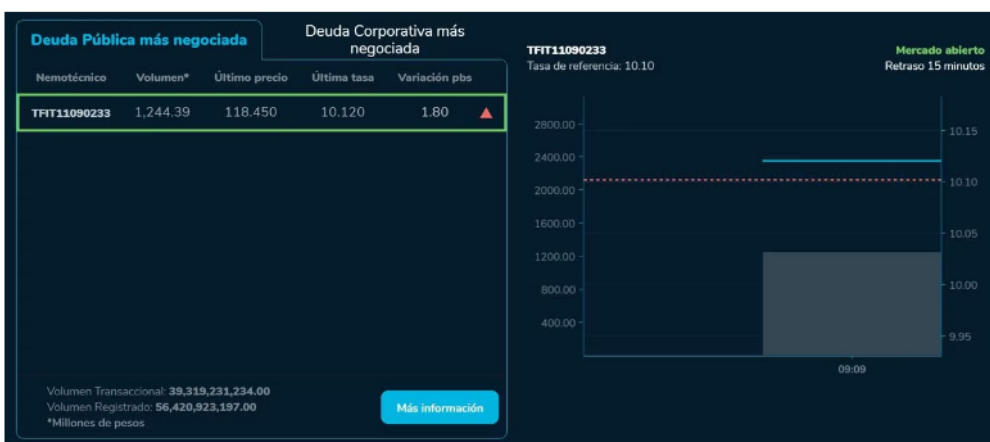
Deuda Pública más negociada

Deuda Corporativa más negociada

| Nemotécnico | Volumen* | Último precio | Última tasa | Variación pbs |
|---|---|---|---|---|
| TFIT11090233 | 1,244.39 | 118.450 | 10.120 | 1.80 |

Volumen Transaccional: 39,319,231,234.00
Volumen Registrado: 56,420,923,197.00
*Millones de pesos

Más información

TFIT11090233
Tasa de referencia: 10.10

Mercado abierto
Retraso 15 minutos

2800.00
2400.00
2000.00
1600.00
1200.00
800.00
400.00

10.15
10.10
10.05
10.00
9.95

09:09